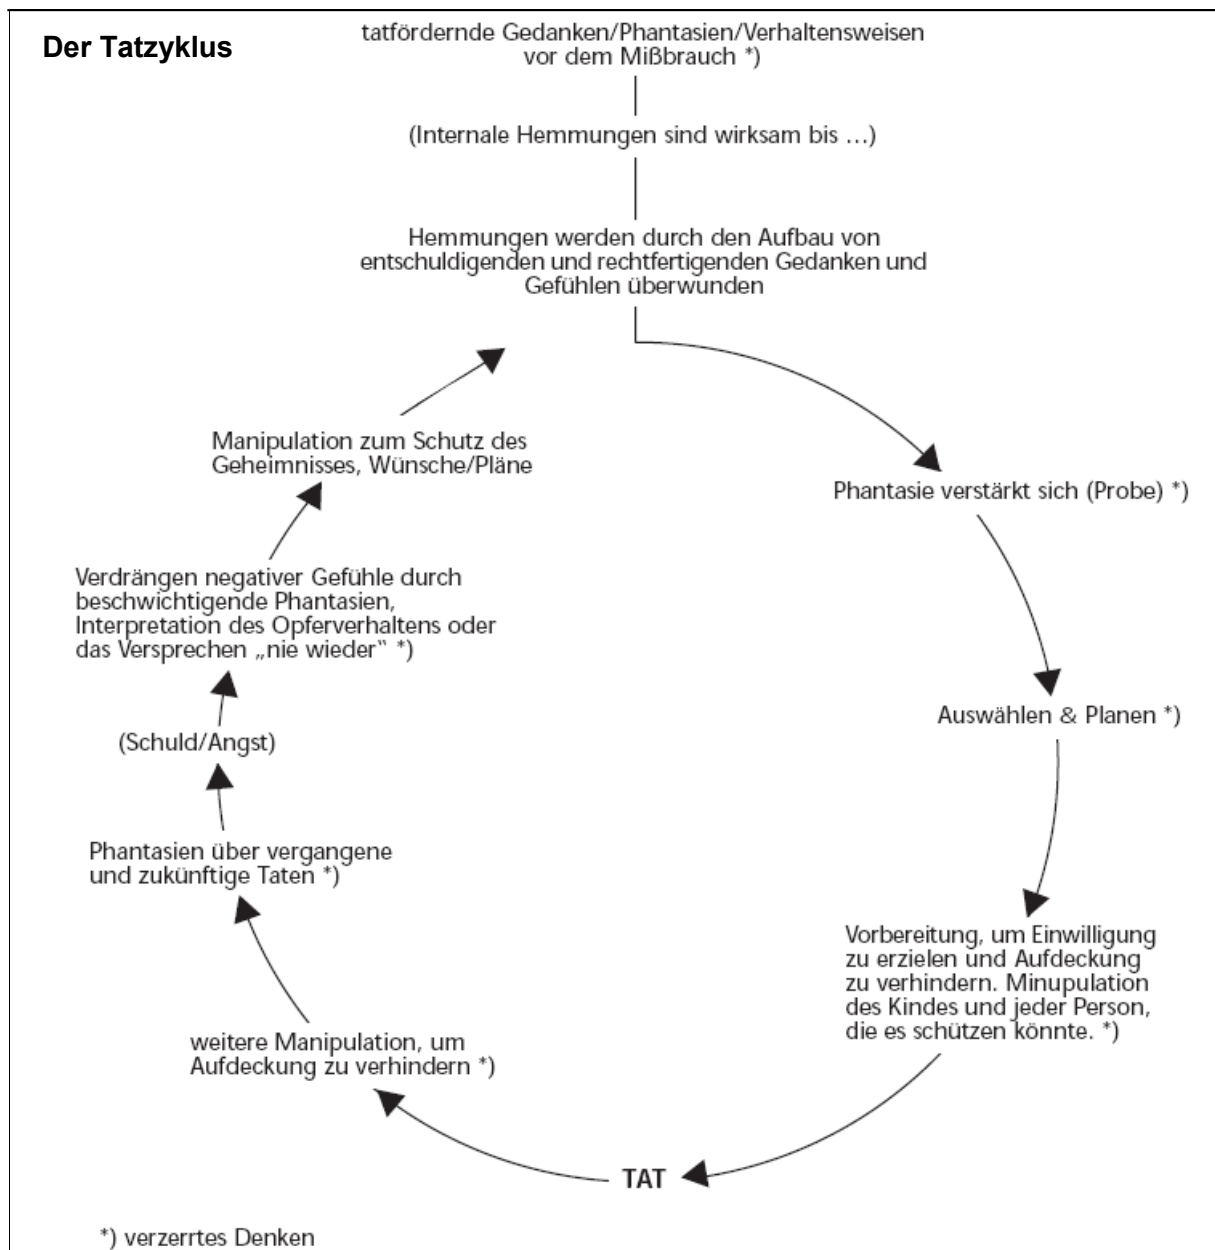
Der Tatzyklus

tatfördernde Gedanken/Phantasien/Verhaltensweisen vor dem Mißbrauch *)

(Internale Hemmungen sind wirksam bis ...)

Hemmungen werden durch den Aufbau von entschuldigenden und rechtfertigenden Gedanken und Gefühlen überwunden

Phantasie verstärkt sich (Probe) *)

Auswählen & Planen *)

Vorbereitung, um Einwilligung zu erzielen und Aufdeckung zu verhindern. Minupulation des Kindes und jeder Person, die es schützen könnte. *)

TAT

weitere Manipulation, um Aufdeckung zu verhindern *)

Phantasien über vergangene und zukünftige Taten *)

(Schuld/Angst)

Verdrängen negativer Gefühle durch beschwichtigende Phantasien, Interpretation des Opferverhaltens oder das Versprechen „nie wieder" *)

Manipulation zum Schutz des Geheimnisses, Wünsche/Pläne

*) verzerrtes Denken